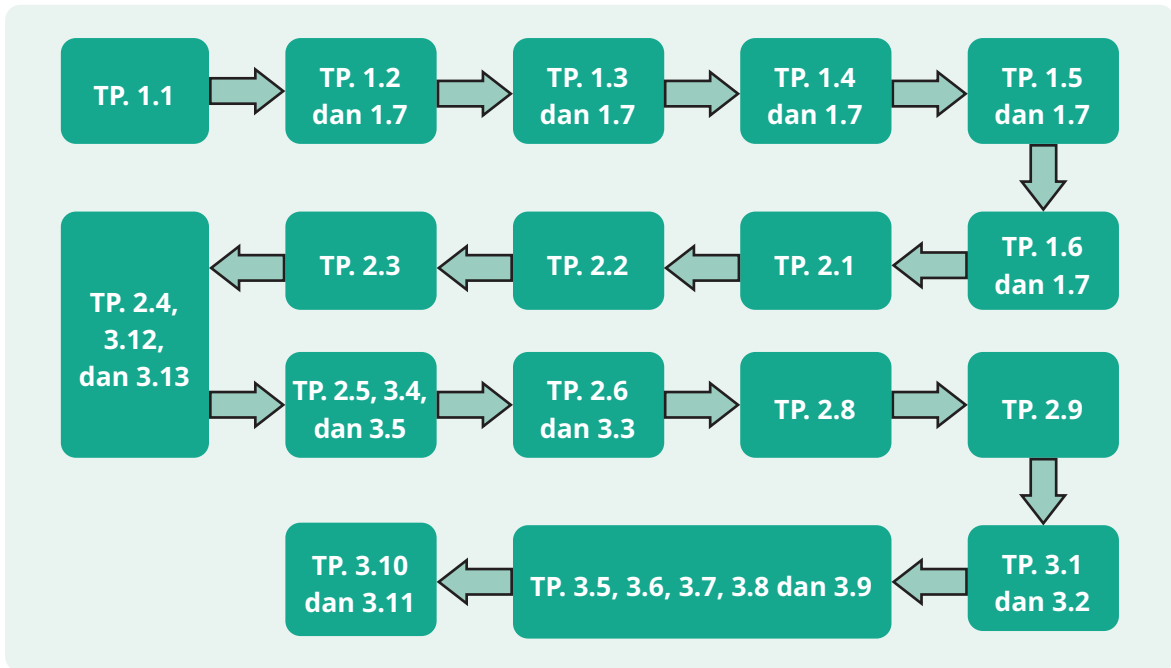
TP. 1.1

TP. 1.2 dan 1.7

TP. 1.3 dan 1.7

TP. 1.4 dan 1.7

TP. 1.5 dan 1.7

TP. 1.6 dan 1.7

TP. 2.1

TP. 2.2

TP. 2.3

TP. 2.4, 3.12, dan 3.13

TP. 2.5, 3.4, dan 3.5

TP. 2.6 dan 3.3

TP. 2.8

TP. 2.9

TP. 3.1 dan 3.2

TP. 3.5, 3.6, 3.7, 3.8 dan 3.9

TP. 3.10 dan 3.11